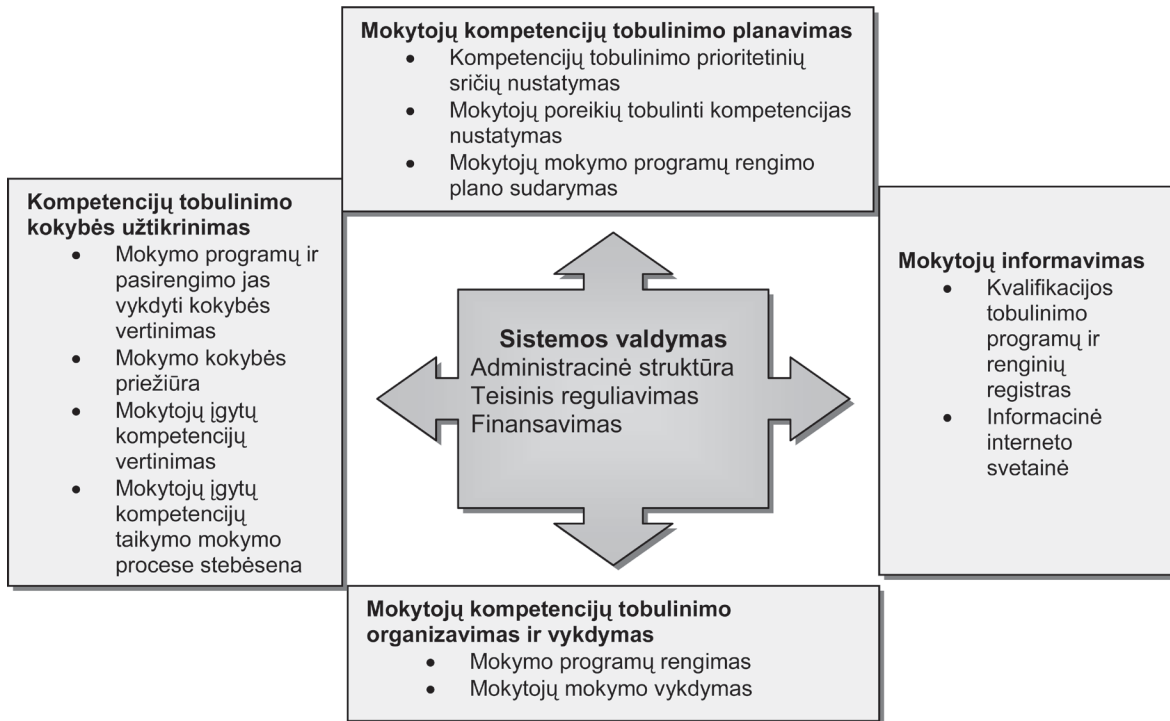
**Mokytojų kompetencijų tobulinimo planavimas**
- Kompetencijų tobulinimo prioritetinių sričių nustatymas
- Mokytojų poreikių tobulinti kompetencijas nustatymas
- Mokytojų mokymo programų rengimo plano sudarymas

**Kompetencijų tobulinimo kokybės užtikrinimas**
- Mokymo programų ir pasirengimo jas vykdyti kokybės vertinimas
- Mokymo kokybės priežiūra
- Mokytojų įgytų kompetencijų vertinimas
- Mokytojų įgytų kompetencijų taikymo mokymo procese stebėsena

**Sistemos valdymas**
Administracinė struktūra
Teisinis reguliavimas
Finansavimas

**Mokytojų informavimas**
- Kvalifikacijos tobulinimo programų ir renginių registras
- Informacinė interneto svetainė

**Mokytojų kompetencijų tobulinimo organizavimas ir vykdymas**
- Mokymo programų rengimas
- Mokytojų mokymo vykdymas